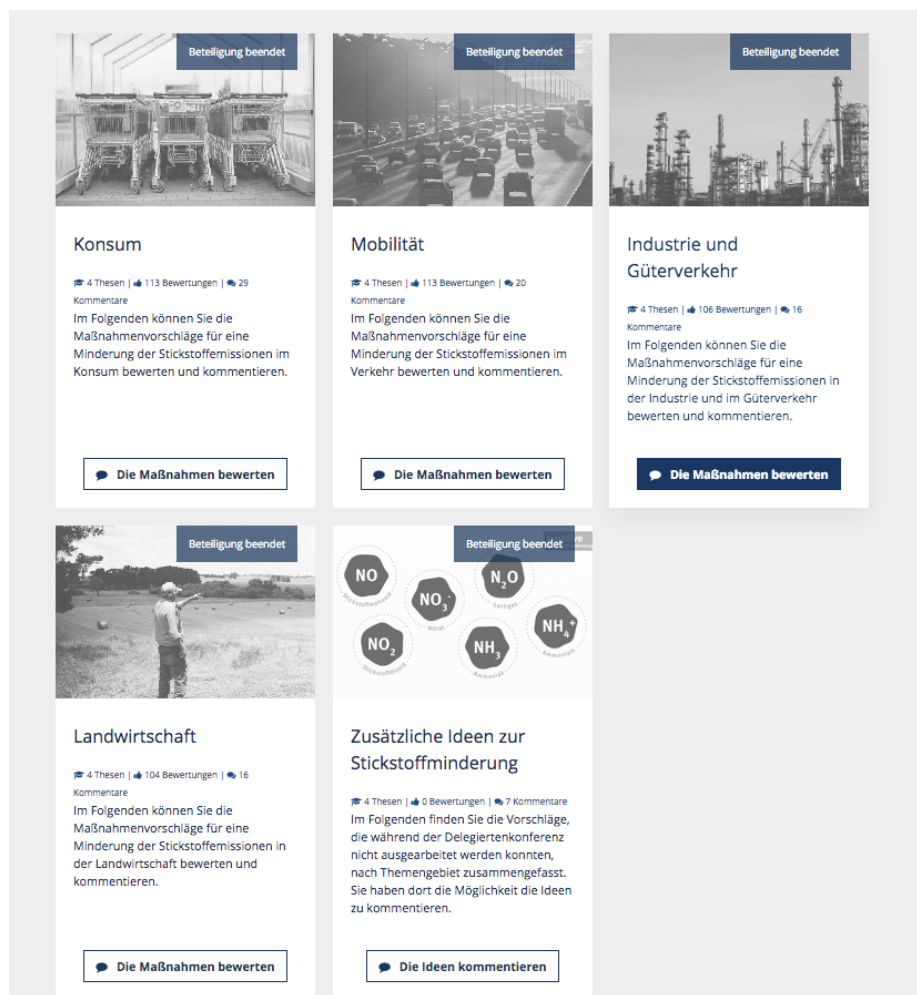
Beteiligung beendet

Konsum

4 Thesen | 113 Bewertungen | 29 Kommentare

Im Folgenden können Sie die Maßnahmenvorschläge für eine Minderung der Stickstoffemissionen im Konsum bewerten und kommentieren.

Die Maßnahmen bewerten

Beteiligung beendet

Mobilität

4 Thesen | 113 Bewertungen | 20 Kommentare

Im Folgenden können Sie die Maßnahmenvorschläge für eine Minderung der Stickstoffemissionen im Verkehr bewerten und kommentieren.

Die Maßnahmen bewerten

Beteiligung beendet

Industrie und Güterverkehr

4 Thesen | 106 Bewertungen | 16 Kommentare

Im Folgenden können Sie die Maßnahmenvorschläge für eine Minderung der Stickstoffemissionen in der Industrie und im Güterverkehr bewerten und kommentieren.

Die Maßnahmen bewerten

Beteiligung beendet

Landwirtschaft

4 Thesen | 104 Bewertungen | 16 Kommentare

Im Folgenden können Sie die Maßnahmenvorschläge für eine Minderung der Stickstoffemissionen in der Landwirtschaft bewerten und kommentieren.

Die Maßnahmen bewerten

Beteiligung beendet

NO
Stickstoffmonoxid
$NO_3^-$
Nitrat
$N_2O$
Lachgas
$NO_2$
Stickstoffdioxid
$NH_3$
Ammoniak
$NH_4^+$
Ammonium

Zusätzliche Ideen zur Stickstoffminderung

4 Thesen | 0 Bewertungen | 7 Kommentare

Im Folgenden finden Sie die Vorschläge, die während der Delegiertenkonferenz nicht ausgearbeitet werden konnten, nach Themengebiet zusammengefasst. Sie haben dort die Möglichkeit die Ideen zu kommentieren.

Die Ideen kommentieren